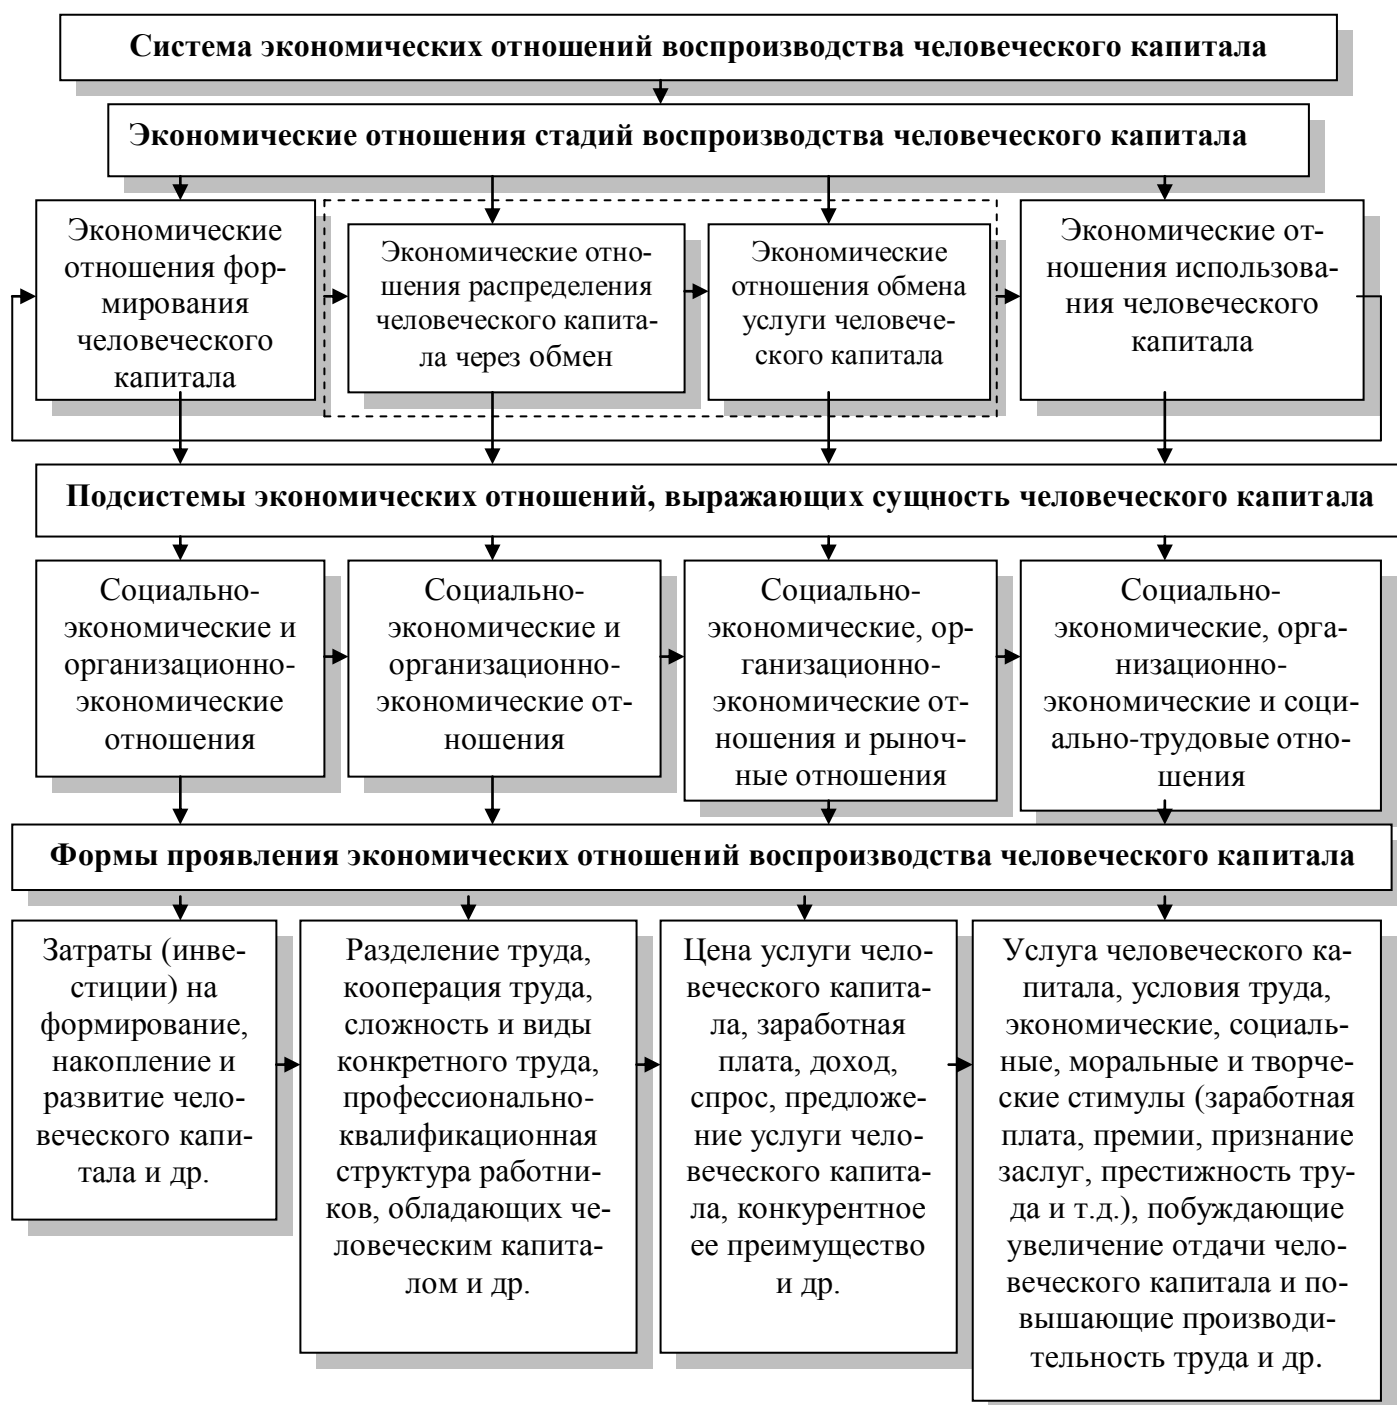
Система экономических отношений воспроизводства человеческого капитала

Экономические отношения стадий воспроизводства человеческого капитала

Экономические отношения формирования человеческого капитала

Экономические отношения распределения человеческого капитала через обмен

Экономические отношения обмена услуги человеческого капитала

Экономические отношения использования человеческого капитала

Подсистемы экономических отношений, выражающих сущность человеческого капитала

Социально-экономические и организационно-экономические отношения

Социально-экономические и организационно-экономические отношения

Социально-экономические, организационно-экономические отношения и рыночные отношения

Социально-экономические, организационно-экономические и социально-трудовые отношения

Формы проявления экономических отношений воспроизводства человеческого капитала

Затраты (инвестиции) на формирование, накопление и развитие человеческого капитала и др.

Разделение труда, кооперация труда, сложность и виды конкретного труда, профессионально-квалификационная структура работников, обладающих человеческим капиталом и др.

Цена услуги человеческого капитала, заработная плата, доход, спрос, предложение услуги человеческого капитала, конкурентное ее преимущество и др.

Услуга человеческого капитала, условия труда, экономические, социальные, моральные и творческие стимулы (заработная плата, премии, признание заслуг, престижность труда и т.д.), побуждающие увеличение отдачи человеческого капитала и повышающие производительность труда и др.